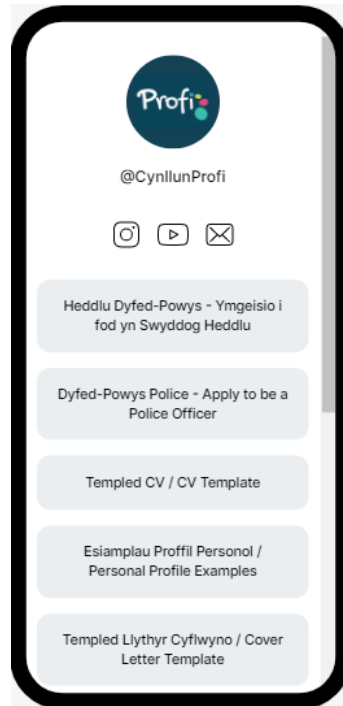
Profi

@CynllunProfi

Heddlu Dyfed-Powys - Ymgeisio i fod yn Swyddog Heddlu

Dyfed-Powys Police - Apply to be a Police Officer

Templed CV / CV Template

Esiamplau Proffil Personol / Personal Profile Examples

Templed Llythyr Cyflwyno / Cover Letter Template